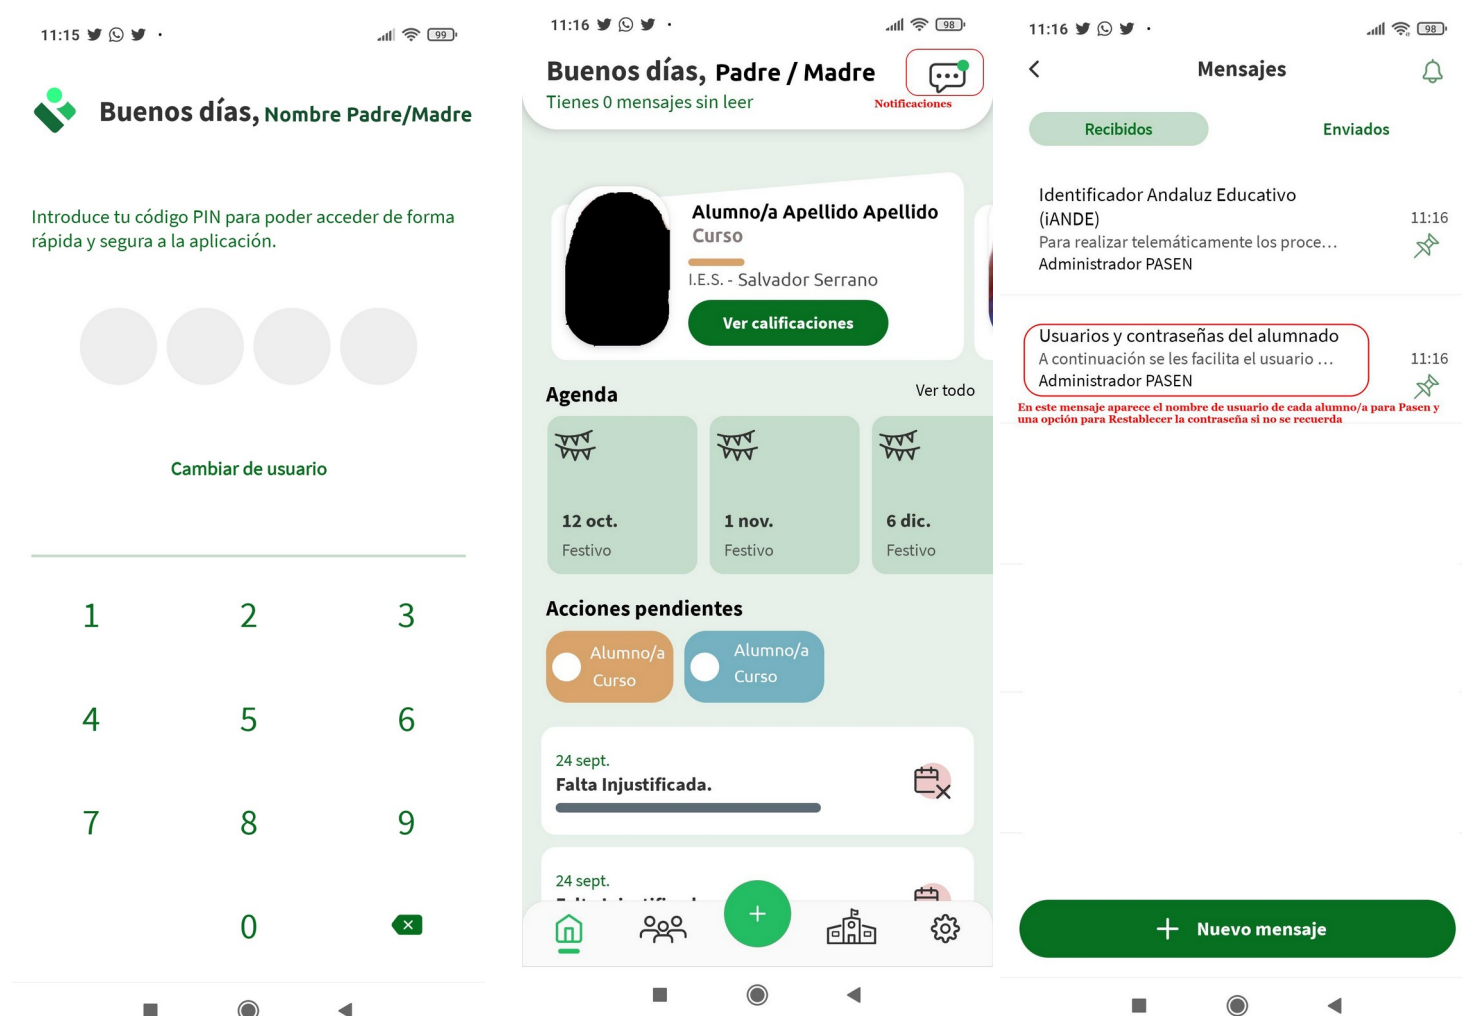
11:15

Buenos días, Nombre Padre/Madre

Introduce tu código PIN para poder acceder de forma rápida y segura a la aplicación.

Cambiar de usuario

1 2 3
4 5 6
7 8 9
0

11:16

Buenos días, Padre / Madre
Tienes 0 mensajes sin leer
Notificaciones

Alumno/a Apellido Apellido
Curso
I.E.S. - Salvador Serrano
Ver calificaciones

Agenda
Ver todo

12 oct.
Festivo

1 nov.
Festivo

6 dic.
Festivo

Acciones pendientes

Alumno/a
Curso

Alumno/a
Curso

24 sept.
Falta Injustificada.

24 sept.
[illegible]

11:16

Mensajes

Recibidos
Enviados

Identificador Andaluz Educativo (iANDE)
11:16
Para realizar telemáticamente los proce…
Administrador PASEN

Usuarios y contraseñas del alumnado
11:16
A continuación se les facilita el usuario …
Administrador PASEN

En este mensaje aparece el nombre de usuario de cada alumno/a para Pasen y una opción para Restablecer la contraseña si no se recuerda

+ Nuevo mensaje